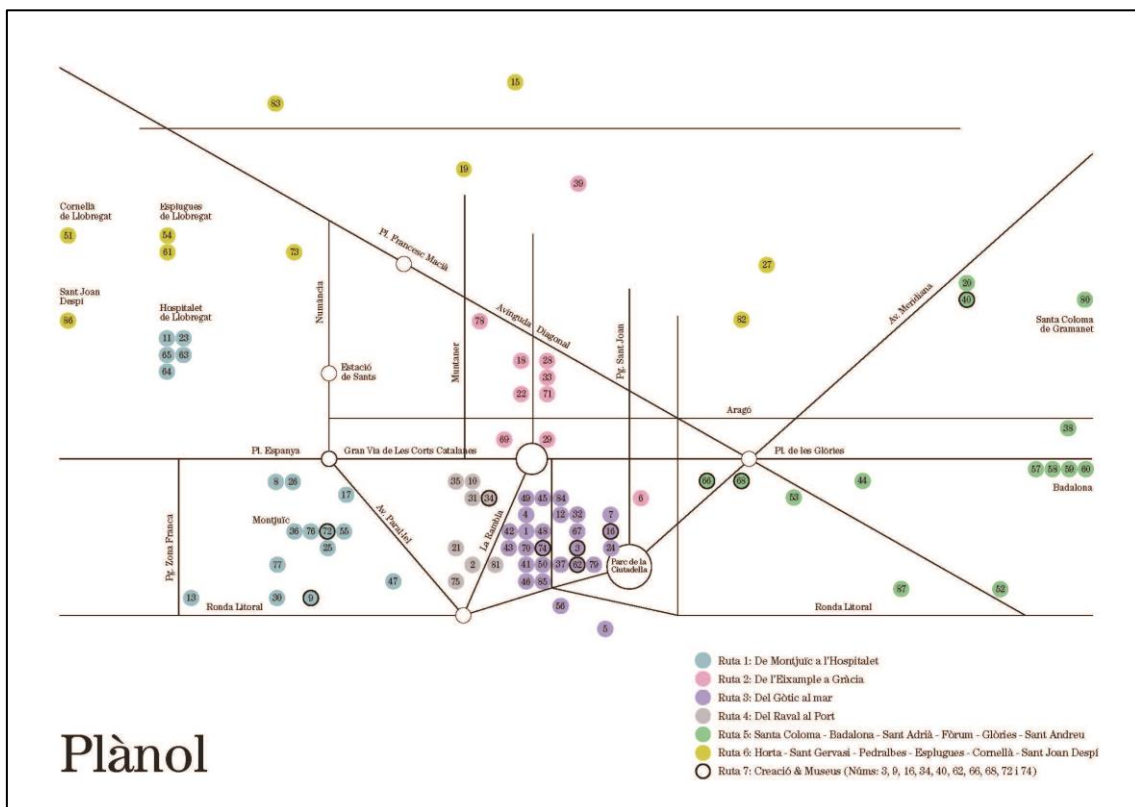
15
83
19
39
Cornellà de Llobregat
51
Esplugues de Llobregat
54
61
73
Pl. Francesc Macià
27
20
40
80
Santa Coloma de Gramanet
Sant Joan Despí
56
Hospitalet de Llobregat
11 23
65 63
64
Numància
Avinguda Diagonal
Pg. Sant Joan
Av. Meridiana
82
79
18 28
33
22 71
Montaner
Estació de Sants
Aragó
38
69
29
Pl. Espanya
Gran Via de Les Corts Catalanes
Pl. de les Glòries
57 58 59 60
Badalona
8 26
17
35 10
31 34
49 45 84
6
66
68
53
44
Montjuïc
36 76 72 55
25
4
12 32
7
42 1 48
67
16
Av. Paral·lel
La Rambla
21
43 70 74
3
24
2 81
41 50 37 62 79
Parc de la Ciutadella
Pg. Zona Franca
77
75
46 85
47
13
30
9
Ronda Litoral
87
52
Ronda Litoral
56
5
Ruta 1: De Montjuïc a l'Hospitalet
Ruta 2: De l'Eixample a Gràcia
Ruta 3: Del Gòtic al mar
Ruta 4: Del Raval al Port
Ruta 5: Santa Coloma - Badalona - Sant Adrià - Fòrum - Glòries - Sant Andreu
Ruta 6: Horta - Sant Gervasi - Pedralbes - Esplugues - Cornellà - Sant Joan Despí
Ruta 7: Creació & Museus (Núms: 3, 9, 16, 34, 40, 62, 66, 68, 72 i 74)
Plànol